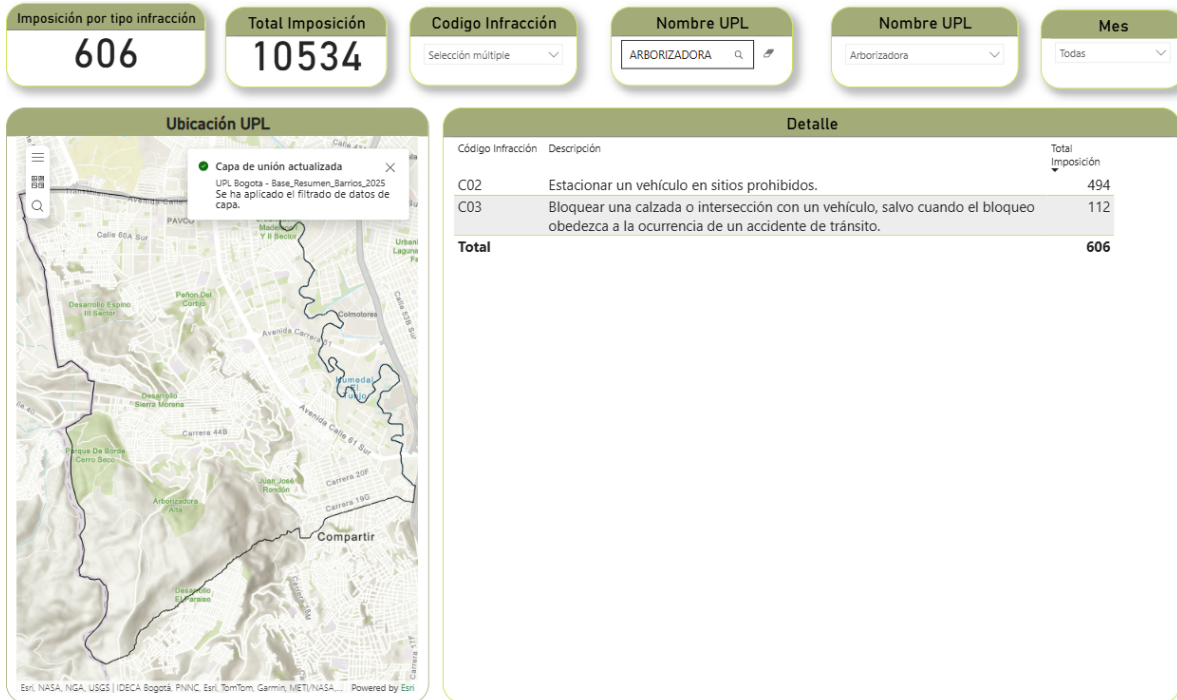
Imposición por tipo infracción
606

Total Imposición
10534

Codigo Infracción
Selección múltiple

Nombre UPL
ARBORIZADORA

Nombre UPL
Arborizadora

Mes
Todas

Ubicación UPL

Capa de unión actualizada
UPL Bogota - Base_Resumen_Barrios_2025
Se ha aplicado el filtrado de datos de capa.

Avenida Calle
PAVCO
Calle 60A Sur
Madelena Y II Sector
Urbanización Laguna
Desarrollo Espino III Sector
Peñon Del Cortijo
Avenida Carrera 51
Colmotores
Calle 57B Sur
Humedal El Tunjo
Desarrollo Sierra Morena
Avenida Calle 61 Sur
Carrera 44B
Parque De Borde Cerro Seco
Juan José Rondón
Carrera 20F
Arborizadora Alta
Carrera 19G
Compartir
Desarrollo El Paraíso
Esri, NASA, NGA, USGS | IDECA Bogotá, PNNC, Esri, TomTom, Garmin, METI/NASA,... Powered by Esri

Detalle

| Código Infracción | Descripción | Total Imposición |
|---|---|---|
| C02 | Estacionar un vehículo en sitios prohibidos. | 494 |
| C03 | Bloquear una calzada o intersección con un vehículo, salvo cuando el bloqueo obedezca a la ocurrencia de un accidente de tránsito. | 112 |
| Total | | 606 |